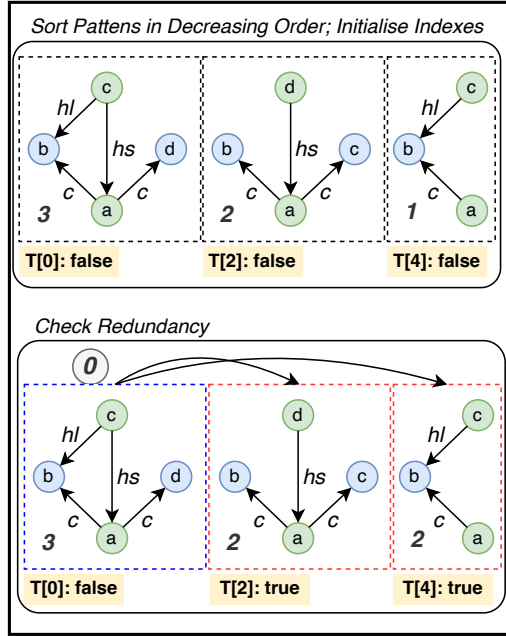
Sort Pattens in Decreasing Order; Initialise Indexes

c
hl
b
hs
d
c
c
a
3
T[0]: false

d
b
hs
c
c
c
a
2
T[2]: false

c
hl
b
c
a
1
T[4]: false

Check Redundancy

0

c
hl
b
hs
d
c
c
a
3
T[0]: false

d
b
hs
c
c
c
a
2
T[2]: true

c
hl
b
c
a
2
T[4]: true